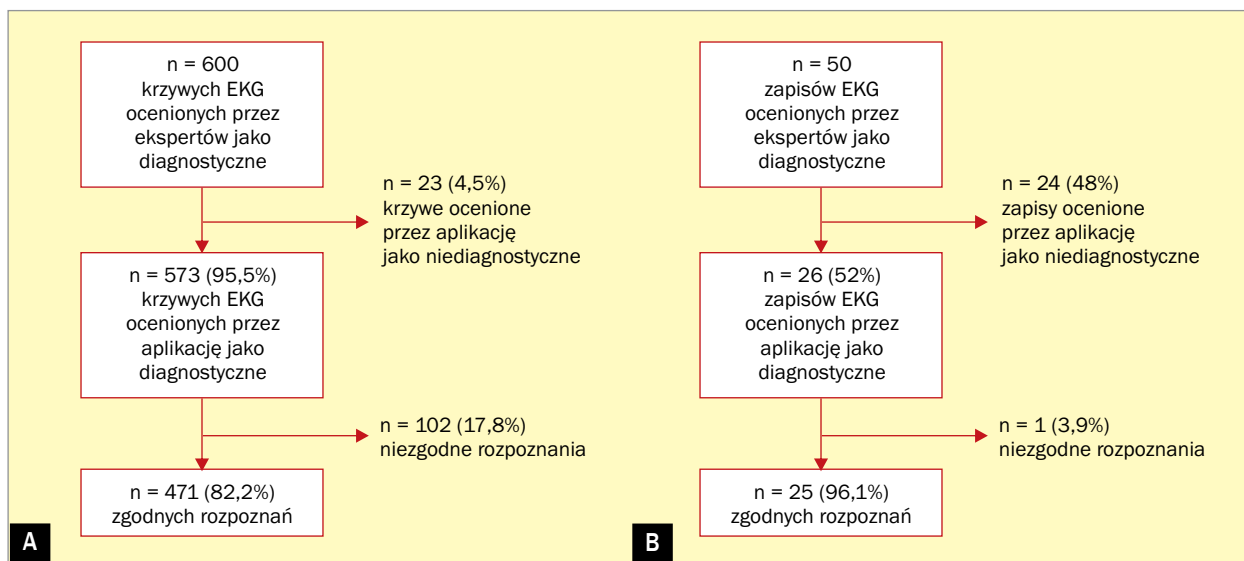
n = 600
krzywych EKG
ocenionych przez
ekspertów jako
diagnostyczne

n = 23 (4,5%)
krzywe ocenione
przez aplikację
jako niediagnostyczne

n = 573 (95,5%)
krzywych EKG
ocenionych przez
aplikację jako
diagnostyczne

n = 102 (17,8%)
niezgodne rozpoznania

n = 471 (82,2%)
zgodnych rozpoznań

A

n = 50
zapisów EKG
ocenionych przez
ekspertów jako
diagnostyczne

n = 24 (48%)
zapisy ocenione
przez aplikację
jako niediagnostyczne

n = 26 (52%)
zapisów EKG
ocenionych przez
aplikację jako
diagnostyczne

n = 1 (3,9%)
niezgodne rozpoznania

n = 25 (96,1%)
zgodnych rozpoznań

B